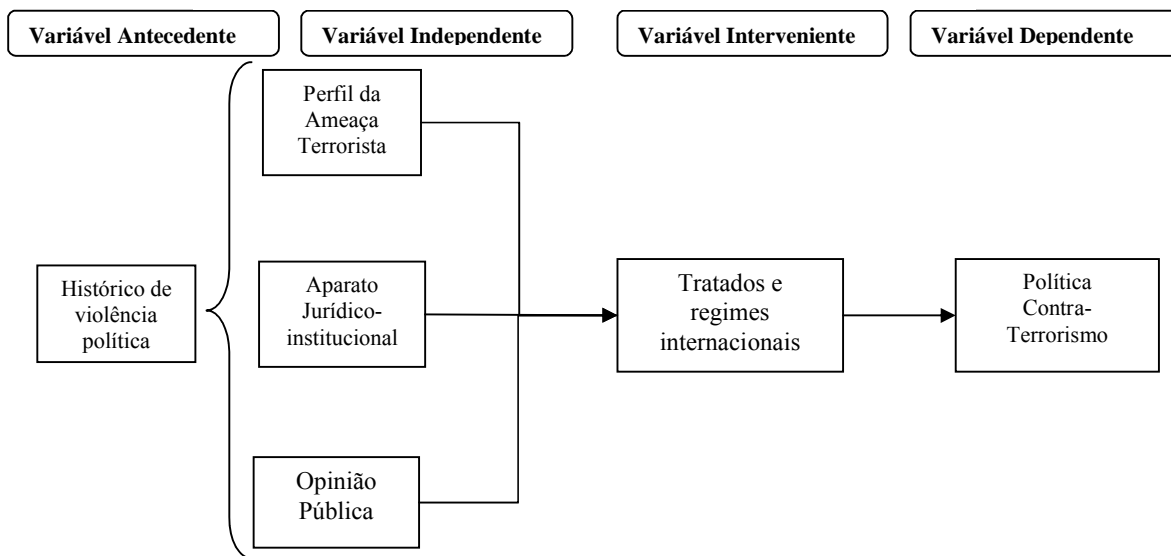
Variável Antecedente

Variável Independente

Variável Interveniente

Variável Dependente

Perfil da Ameaça Terrorista

Histórico de violência política

Aparato Jurídico-institucional

Tratados e regimes internacionais

Política Contra-Terrorismo

Opinião Pública